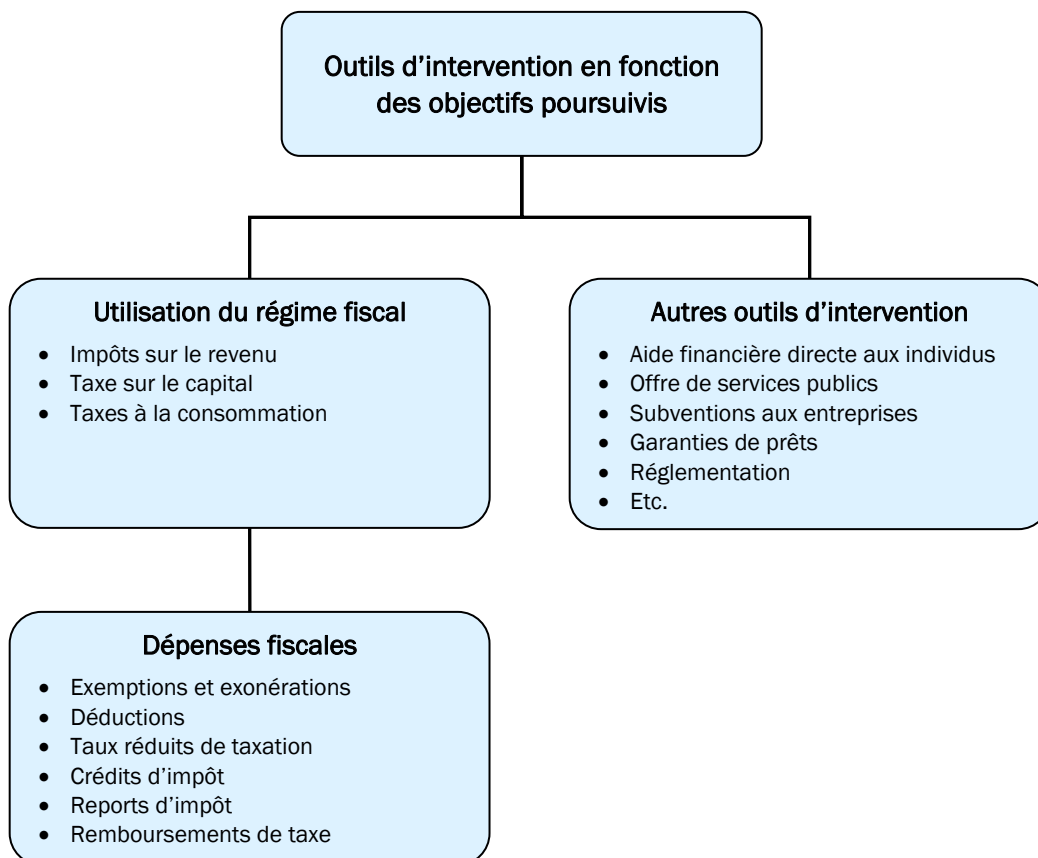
Outils d’intervention en fonction des objectifs poursuivis

Utilisation du régime fiscal
- Impôts sur le revenu
- Taxe sur le capital
- Taxes à la consommation

Autres outils d’intervention
- Aide financière directe aux individus
- Offre de services publics
- Subventions aux entreprises
- Garanties de prêts
- Réglementation
- Etc.

Dépenses fiscales
- Exemptions et exonérations
- Déductions
- Taux réduits de taxation
- Crédits d’impôt
- Reports d’impôt
- Remboursements de taxe